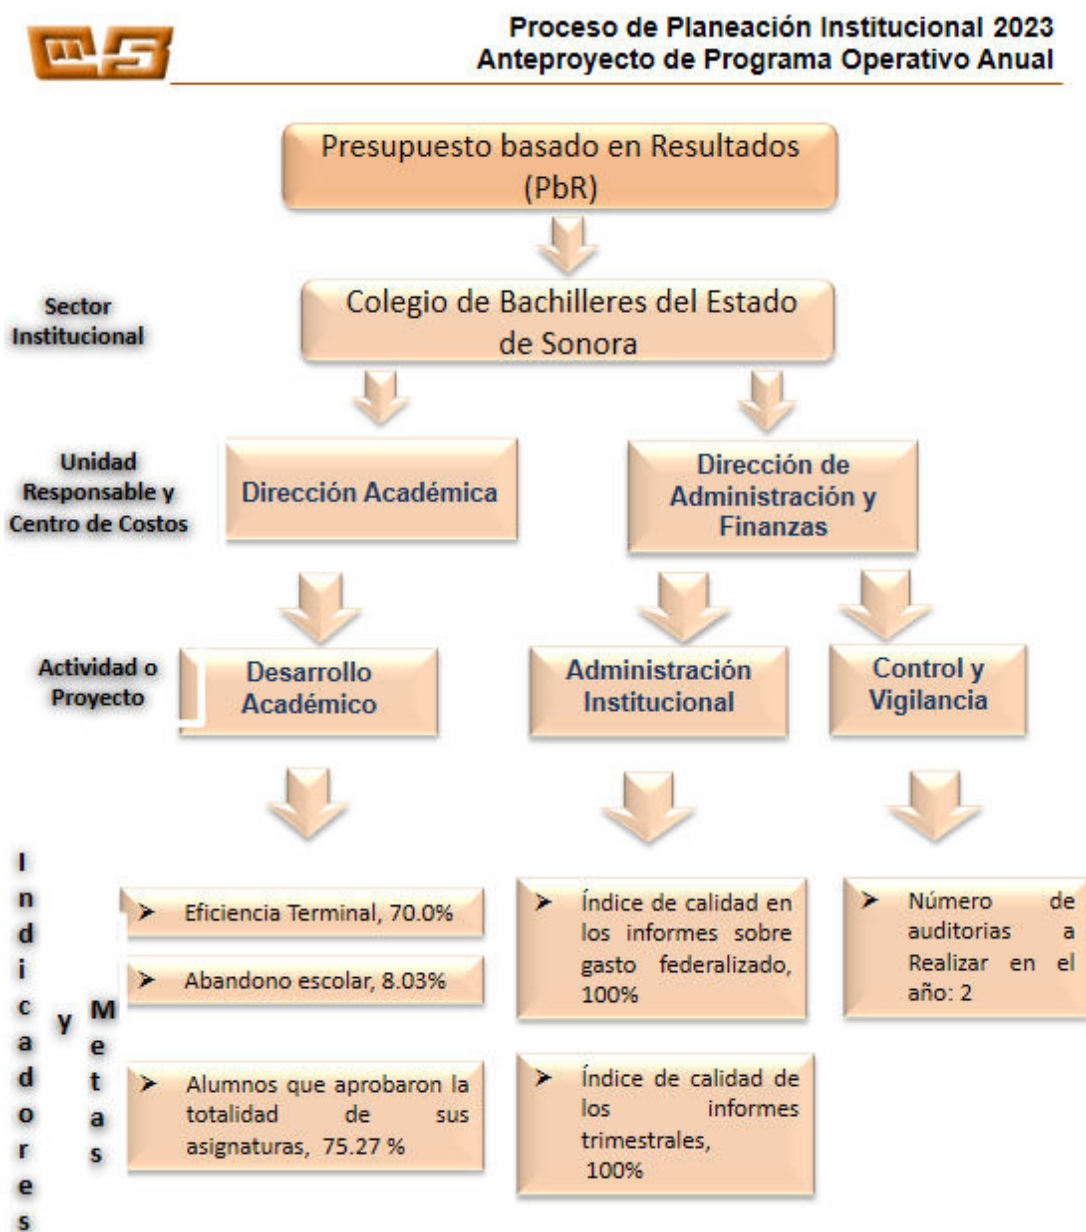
Proceso de Planeación Institucional 2023
Anteproyecto de Programa Operativo Anual

Presupuesto basado en Resultados (PbR)

Sector Institucional

Colegio de Bachilleres del Estado de Sonora

Unidad Responsable y Centro de Costos

Dirección Académica

Dirección de Administración y Finanzas

Actividad o Proyecto

Desarrollo Académico

Administración Institucional

Control y Vigilancia

Indicadores y Metas

➤ Eficiencia Terminal, 70.0%

➤ Abandono escolar, 8.03%

➤ Alumnos que aprobaron la totalidad de sus asignaturas, 75.27 %

➤ Índice de calidad en los informes sobre gasto federalizado, 100%

➤ Índice de calidad de los informes trimestrales, 100%

➤ Número de auditorias a Realizar en el año: 2